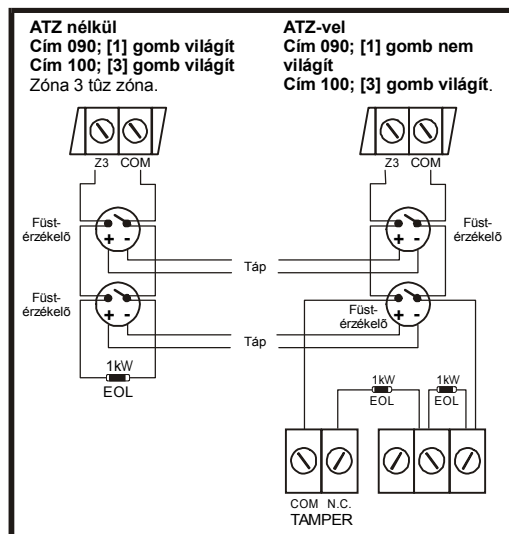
**ATZ nélkül**
**Cím 090; [1] gomb világít**
**Cím 100; [3] gomb világít**
Zóna 3 tűz zóna.

**ATZ-vel**
**Cím 090; [1] gomb nem világít**
**Cím 100; [3] gomb világít**.

Z3 COM

Füst-érzékelõ

+ -

Füst-érzékelõ

+ -

1kW
EOL

Tàp

Tàp

Z3 COM

Füst-érzékelõ

+ -

Füst-érzékelõ

+ -

1kW
EOL

1kW
EOL

COM N.C.
TAMPER